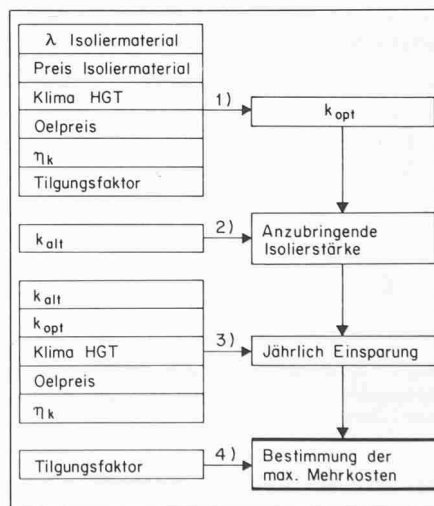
$\lambda$ Isoliermaterial

Preis Isoliermaterial

Klima HGT

Oelpreis

$\eta_k$

Tilgungsfaktor

1)

$k_{opt}$

$k_{alt}$

2)

Anzubringende Isolierstärke

$k_{alt}$

$k_{opt}$

Klima HGT

Oelpreis

$\eta_k$

3)

Jährlich Einsparung

Tilgungsfaktor

4)

Bestimmung der max. Mehrkosten